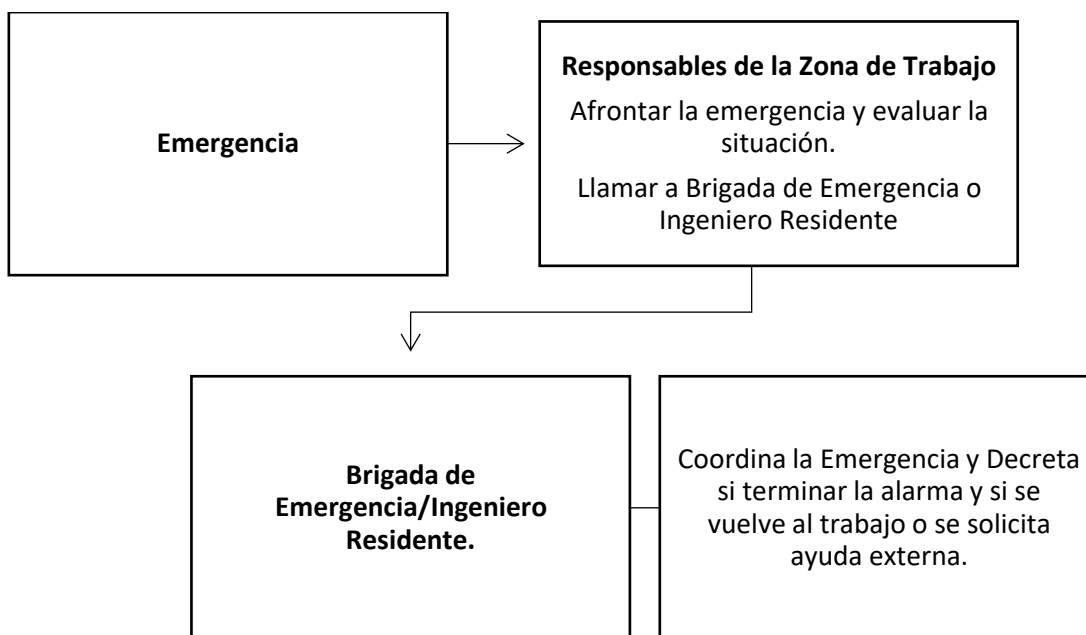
Emergencia

Responsables de la Zona de Trabajo

Afrontar la emergencia y evaluar la situación.

Llamar a Brigada de Emergencia o Ingeniero Residente

Brigada de Emergencia/Ingeniero Residente.

Coordina la Emergencia y Decreta si terminar la alarma y si se vuelve al trabajo o se solicita ayuda externa.